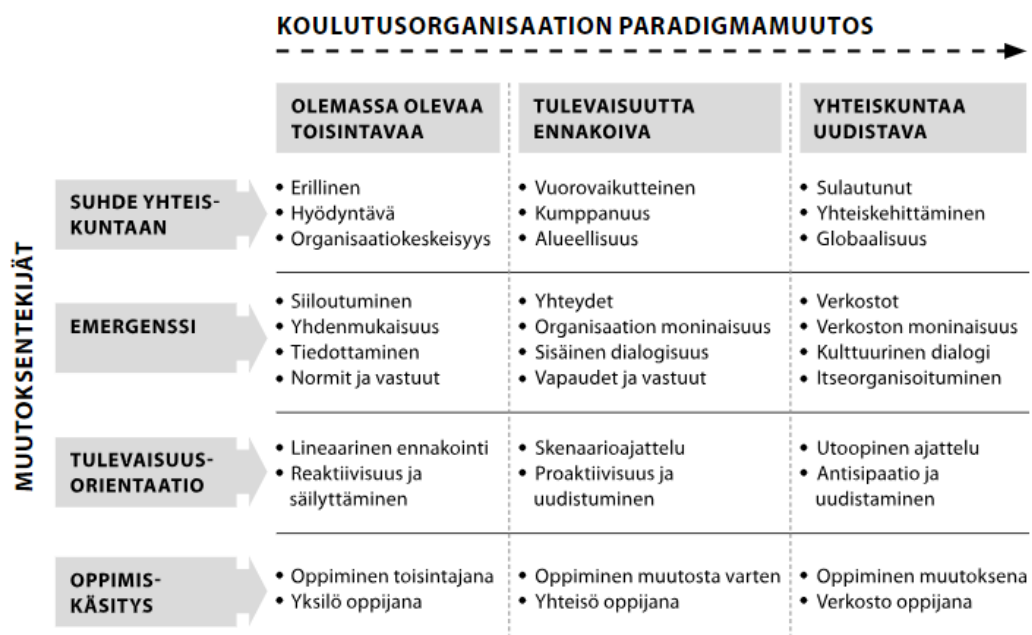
KOULUTUSORGANISAATION PARADIGMAMUUTOS

MUUTOKSENTEKIJÄT

| | OLEMASSA OLEVAA TOISINTAVAA | TULEVAISUUTTA ENNAKOIVA | YHTEISKUNTAA UUDISTAVA |
|---|---|---|---|
| SUHDE YHTEISKUNTAAN | • Erillinen<br>• Hyödyntävä<br>• Organisaatiokeskeisyys | • Vuorovaikutteinen<br>• Kumppanuus<br>• Alueellisuus | • Sulautunut<br>• Yhteiskehittäminen<br>• Globaalisuus |
| EMERGENSSI | • Siiloutuminen<br>• Yhdenmukaisuus<br>• Tiedottaminen<br>• Normit ja vastuut | • Yhteydet<br>• Organisaation moninaisuus<br>• Sisäinen dialogisuus<br>• Vapaudet ja vastuut | • Verkostot<br>• Verkoston moninaisuus<br>• Kulttuurinen dialogi<br>• Itseorganisoituminen |
| TULEVAISUUSORIENTAATIO | • Lineaarinen ennakointi<br>• Reaktiivisuus ja säilyttäminen | • Skenaarioajattelu<br>• Proaktiivisuus ja uudistuminen | • Utoopinen ajattelu<br>• Antisipaatio ja uudistaminen |
| OPPIMISKÄSITYS | • Oppiminen toisintajana<br>• Yksilö oppijana | • Oppiminen muutosta varten<br>• Yhteisö oppijana | • Oppiminen muutoksena<br>• Verkosto oppijana |